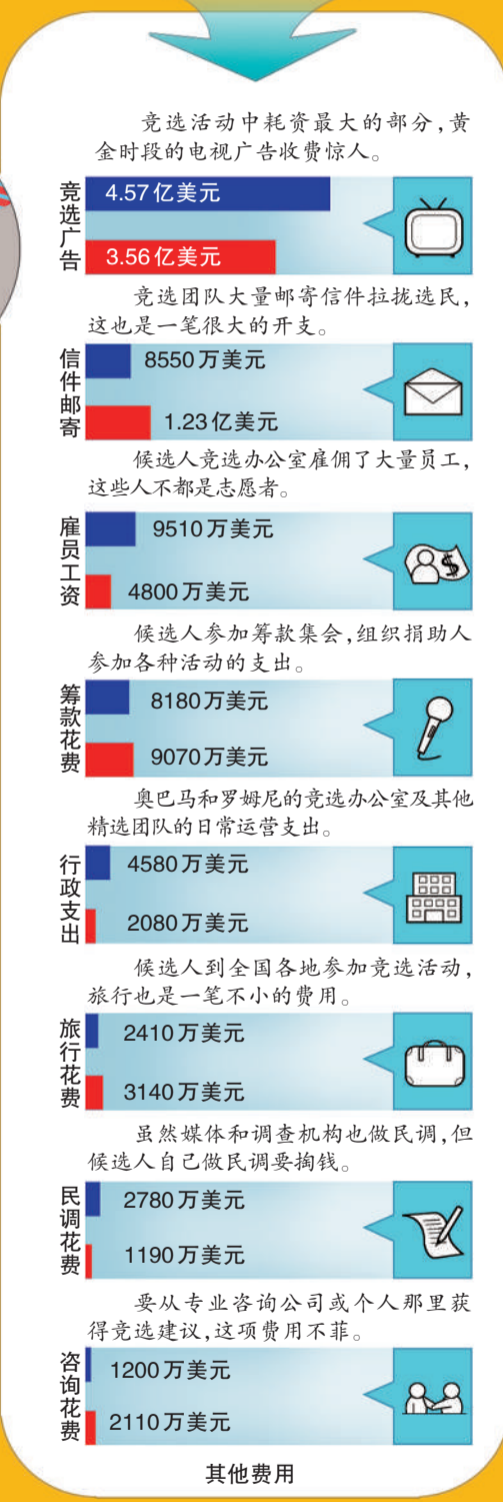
竞选活动中耗资最大的部分，黄金时段的电视广告收费惊人。

竞选广告

4.57亿美元

3.56亿美元

竞选团队大量邮寄信件拉拢选民，这也是一笔很大的开支。

信件邮寄

8550万美元

1.23亿美元

候选人竞选办公室雇佣了大量员工，这些人不都是志愿者。

雇员工资

9510万美元

4800万美元

$

候选人参加筹款集会，组织捐助人参加各种活动的支出。

筹款花费

8180万美元

9070万美元

奥巴马和罗姆尼的竞选办公室及其他精选团队的日常运营支出。

行政支出

4580万美元

2080万美元

候选人到全国各地参加竞选活动，旅行也是一笔不小的费用。

旅行花费

2410万美元

3140万美元

虽然媒体和调查机构也做民调，但候选人自己做民调要掏钱。

民调花费

2780万美元

1190万美元

要从专业咨询公司或个人那里获得竞选建议，这项费用不菲。

咨询花费

1200万美元

2110万美元

其他费用